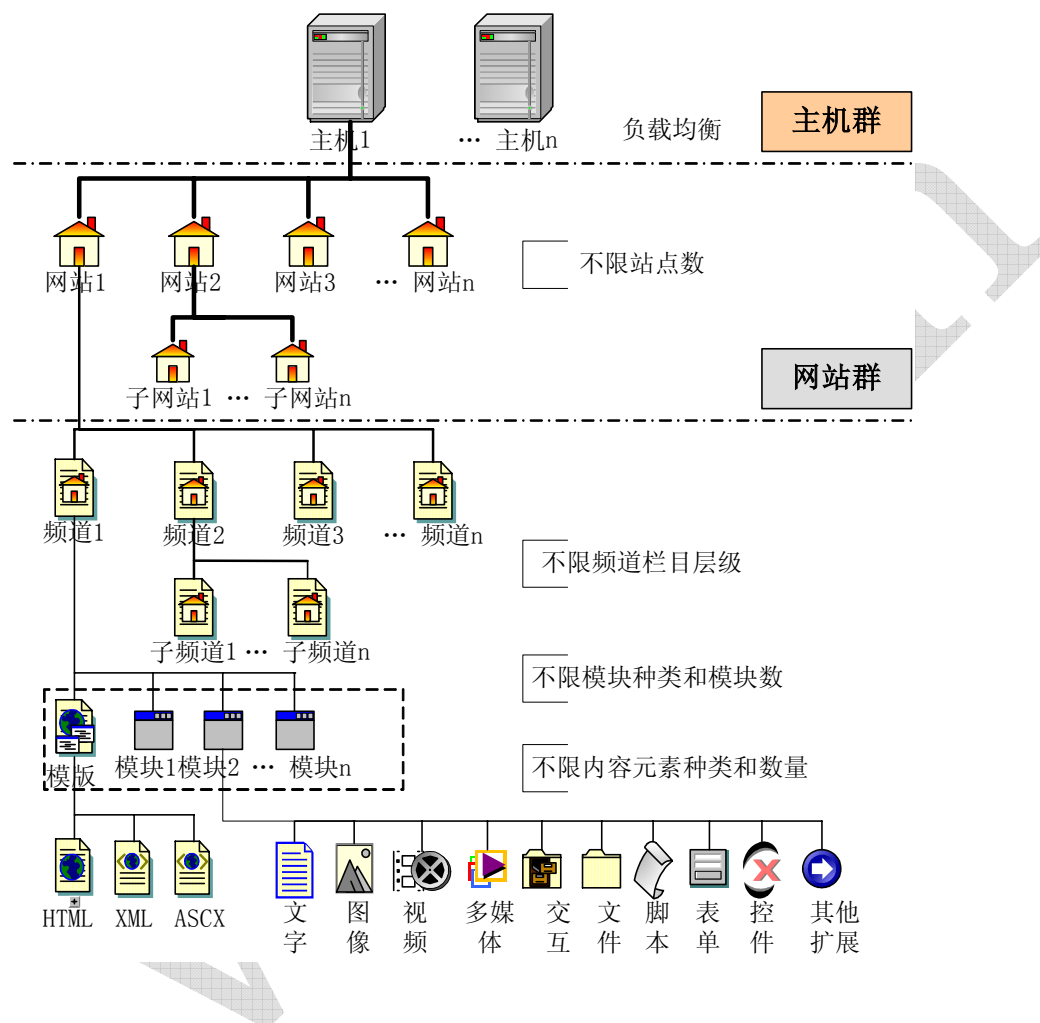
主机1 … 主机n

负载均衡

主机群

网站1 网站2 网站3 … 网站n

不限站点数

子网站1 … 子网站n

网站群

频道1 频道2 频道3 … 频道n

不限频道栏目层级

子频道1 … 子频道n

不限模块种类和模块数

模版 模块1 模块2 … 模块n

不限内容元素种类和数量

HTML XML ASCX

文字 图像 视频 多媒体 交互 文件 脚本 表单 控件 其他扩展